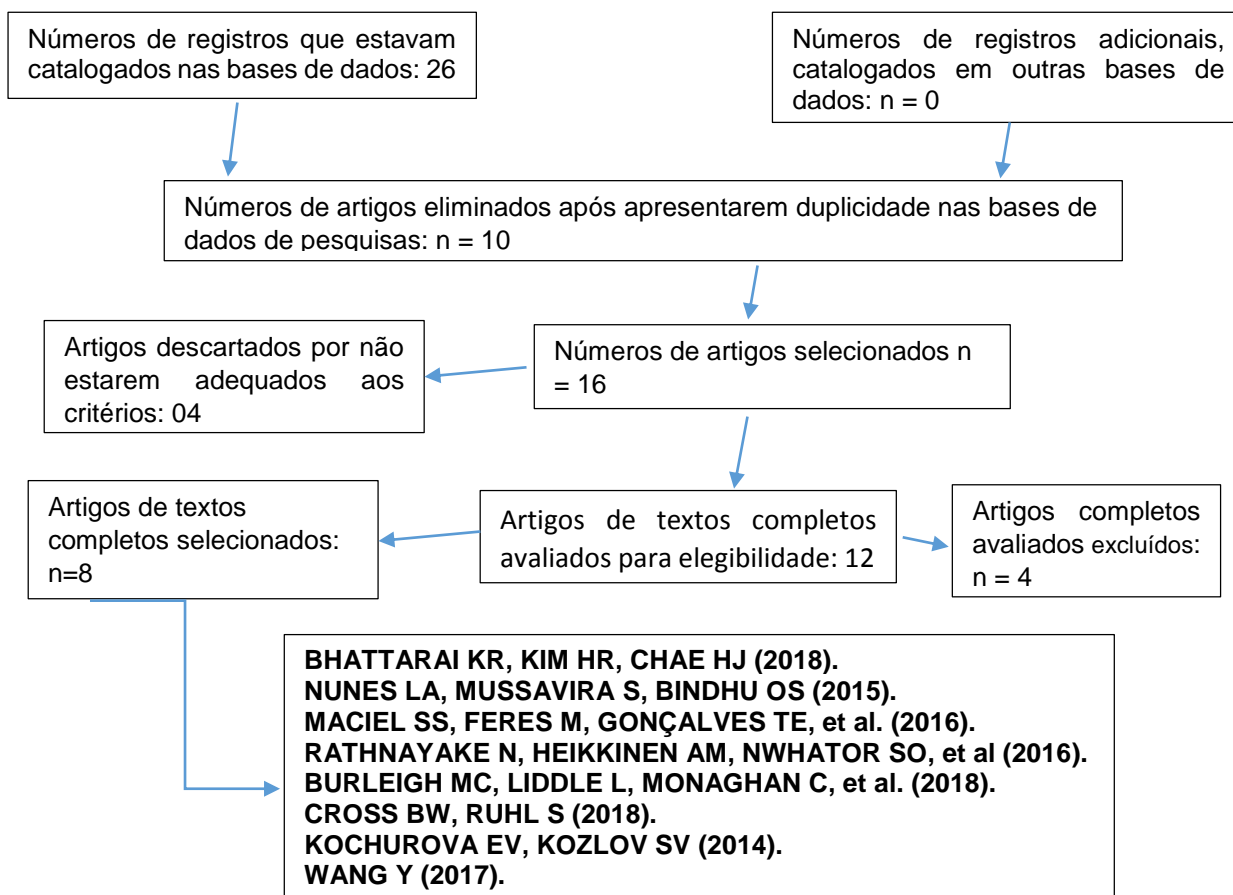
Números de registros que estavam catalogados nas bases de dados: 26

Números de registros adicionais, catalogados em outras bases de dados: n = 0

Números de artigos eliminados após apresentarem duplicidade nas bases de dados de pesquisas: n = 10

Artigos descartados por não estarem adequados aos critérios: 04

Números de artigos selecionados n = 16

Artigos de textos completos selecionados: n=8

Artigos de textos completos avaliados para elegibilidade: 12

Artigos completos avaliados excluídos: n = 4

BHATTARAI KR, KIM HR, CHAE HJ (2018).
NUNES LA, MUSSAVIRA S, BINDHU OS (2015).
MACIEL SS, FERES M, GONÇALVES TE, et al. (2016).
RATHNAYAKE N, HEIKKINEN AM, NWHATOR SO, et al (2016).
BURLEIGH MC, LIDDLE L, MONAGHAN C, et al. (2018).
CROSS BW, RUHL S (2018).
KOCHUROVA EV, KOZLOV SV (2014).
WANG Y (2017).